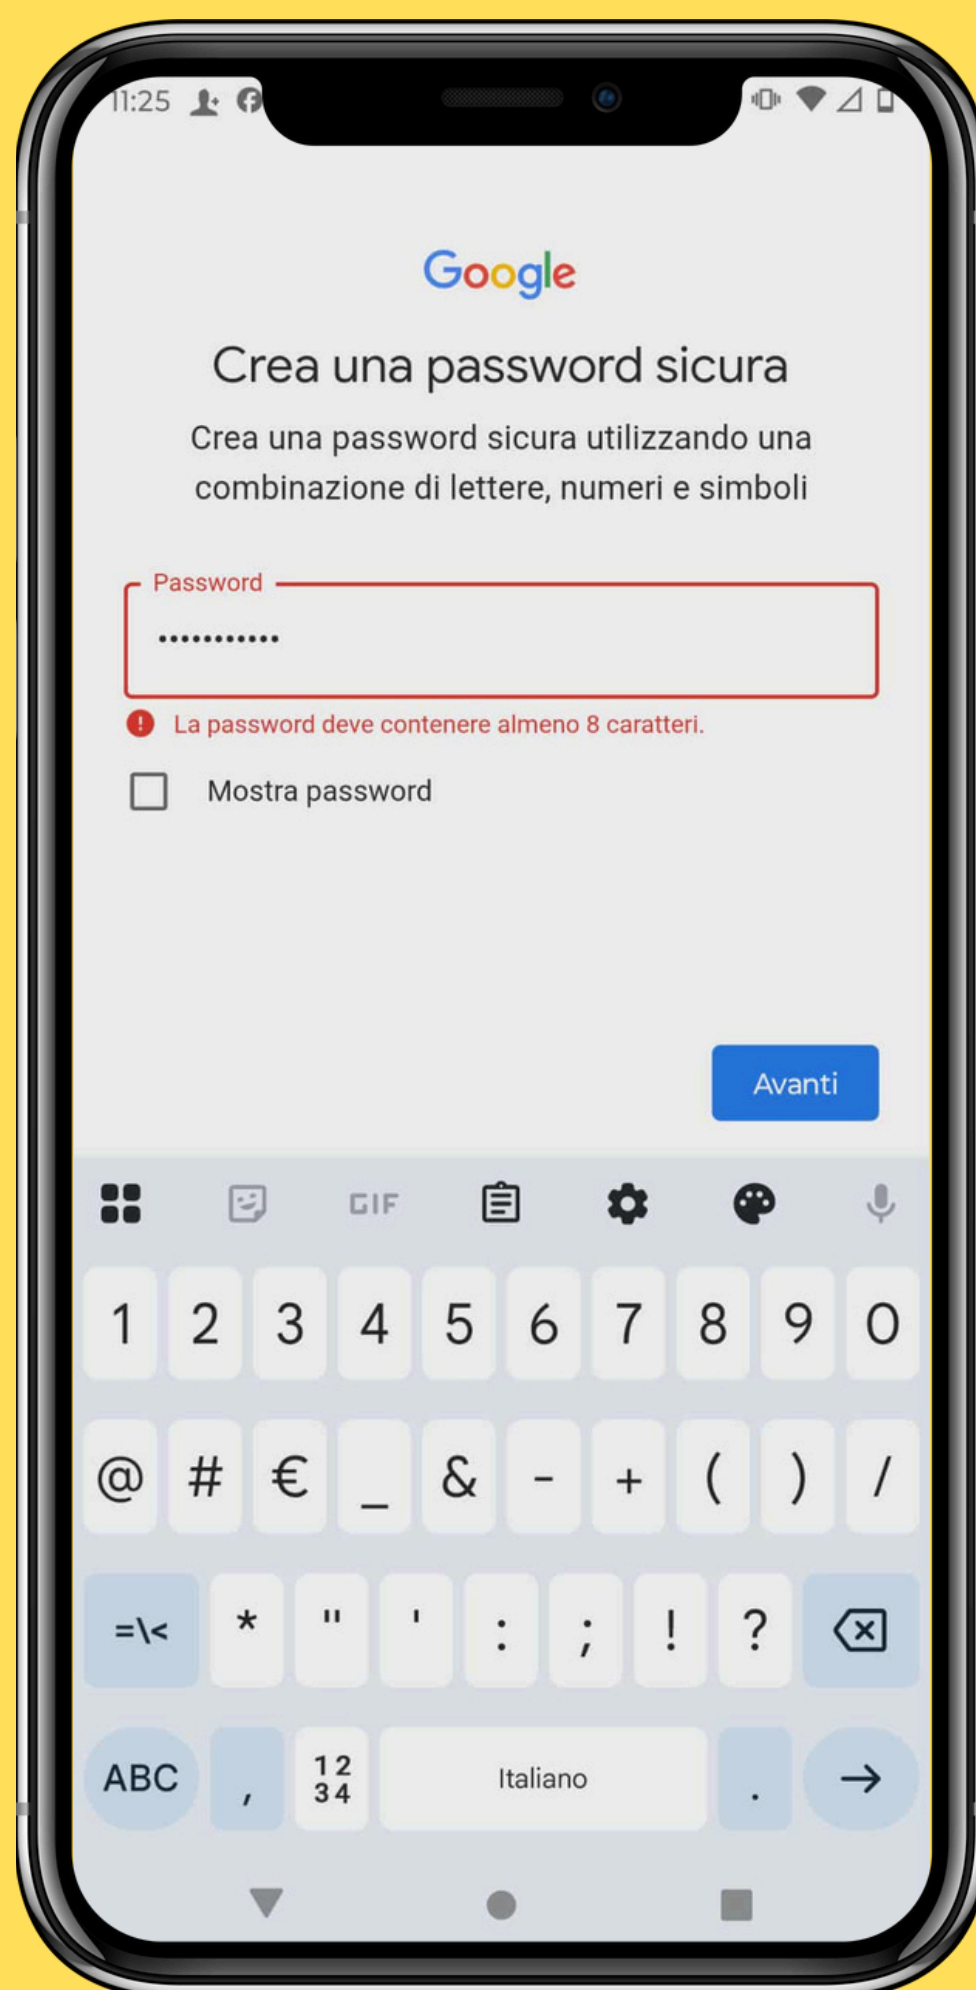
11:25

Google

Crea una password sicura

Crea una password sicura utilizzando una combinazione di lettere, numeri e simboli

Password

••••••••••••

La password deve contenere almeno 8 caratteri.

Mostra password

Avanti

GIF

1 2 3 4 5 6 7 8 9 0

@ # € _ & - + ( ) /

=\< * " ' : ; ! ?

ABC , 12 34 Italiano .